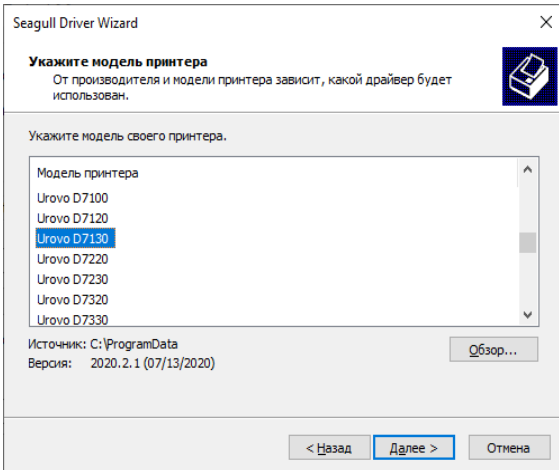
Seagull Driver Wizard

Укажите модель принтера
От производителя и модели принтера зависит, какой драйвер будет использован.

Укажите модель своего принтера.

Модель принтера
Urovo D7100
Urovo D7120
Urovo D7130
Urovo D7220
Urovo D7230
Urovo D7320
Urovo D7330

Источник: C:\ProgramData
Версия: 2020.2.1 (07/13/2020)

Обзор...

< Назад
Далее >
Отмена